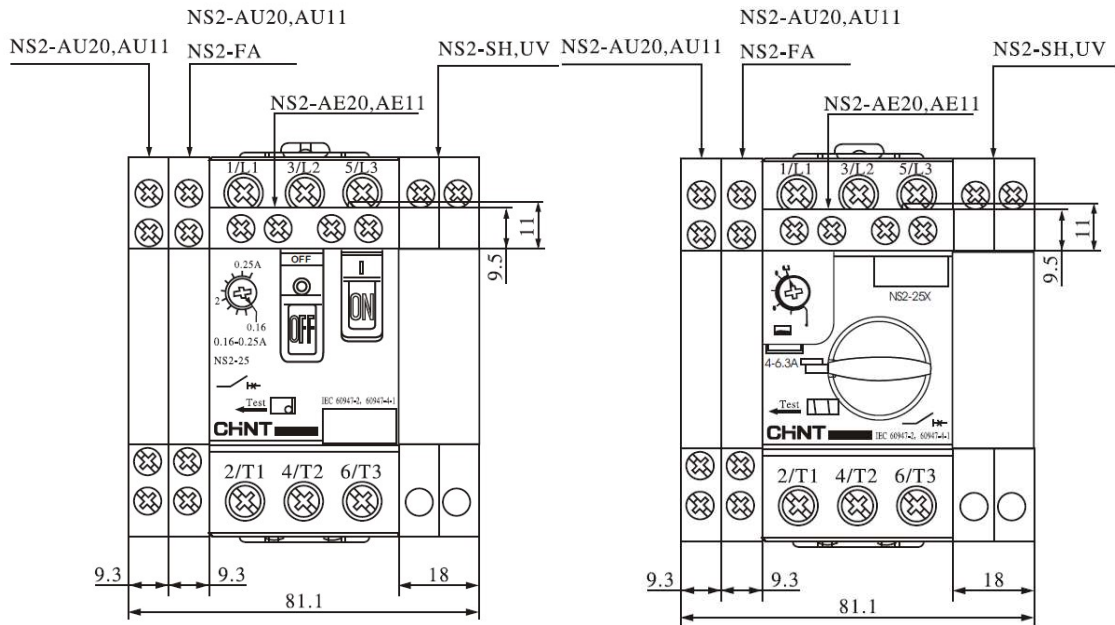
NS2-AU20,AU11
NS2-AU20,AU11
NS2-FA
NS2-SH,UV
NS2-AE20,AE11
1/L1 3/L2 5/L3
11
9.5
0.25A
2
0.16
0.16-0.25A
NS2-25
OFF
OFF
I
ON
Test
IEC 60947-2, 60947-4-1
CHNT
2/T1 4/T2 6/T3
9.3
9.3
18
81.1

NS2-AU20,AU11
NS2-AU20,AU11
NS2-FA
NS2-SH,UV
NS2-AE20,AE11
1/L1 3/L2 5/L3
11
9.5
NS2-25X
4-6.3A
Test
CHNT
IEC 60947-2, 60947-4-1
2/T1 4/T2 6/T3
9.3
9.3
18
81.1